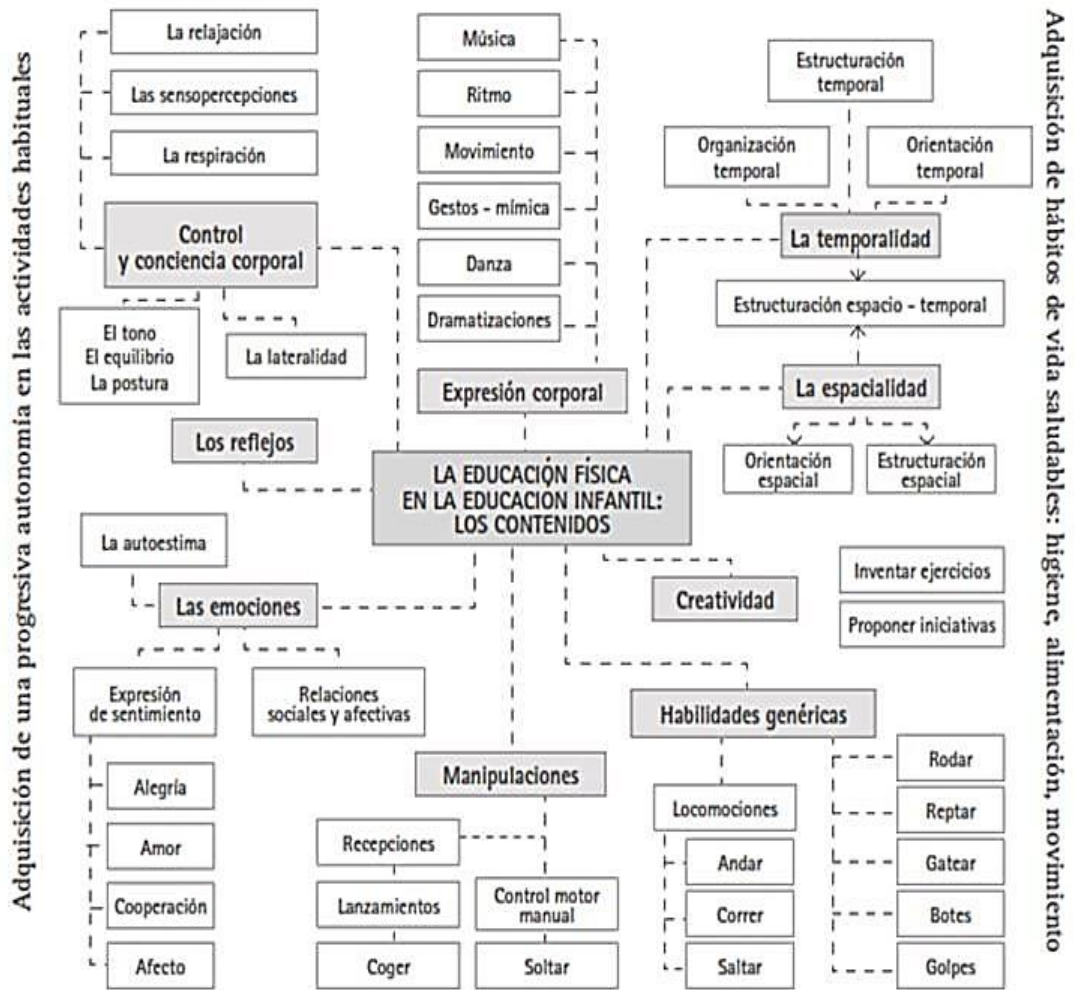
Adquisición de una progresiva autonomía en las actividades habituales

La relajación

Las sensopercepciones

La respiración

Control y conciencia corporal

El tono
El equilibrio
La postura

La lateralidad

Los reflejos

Música

Ritmo

Movimiento

Gestos - mímica

Danza

Dramatizaciones

Expresión corporal

Estructuración temporal

Organización temporal

Orientación temporal

La temporalidad

Estructuración espacio - temporal

La espacialidad

Orientación espacial

Estructuración espacial

Adquisición de hábitos de vida saludables: higiene, alimentación, movimiento

LA EDUCACIÓN FÍSICA EN LA EDUCACION INFANTIL: LOS CONTENIDOS

La autoestima

Las emociones

Creatividad

Inventar ejercicios

Proponer iniciativas

Expresión de sentimiento

Relaciones sociales y afectivas

Alegría

Amor

Cooperación

Afecto

Manipulaciones

Recepciones

Lanzamientos

Coger

Control motor manual

Soltar

Habilidades genéricas

Locomociones

Andar

Correr

Saltar

Rodar

Reptar

Gatear

Botes

Golpes